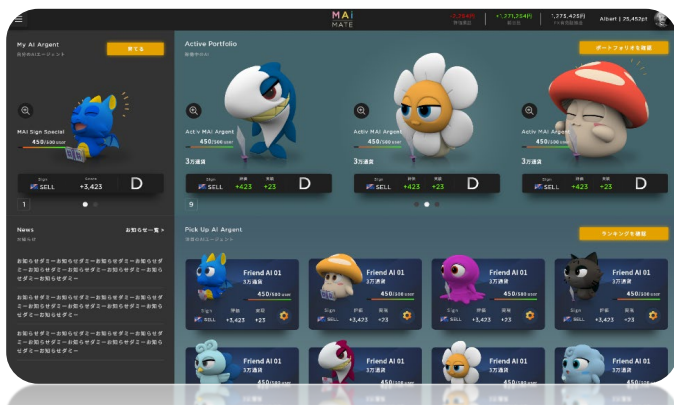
MAi MATE

-2,784円 評価損益 +1,271,264円 総利益 1,775,425円 FX 口座残高 Albert | 25,452pt

My AI Argent
所有中のAIエージェント
育てる

MAI Sign Special
450/500 EXP
Sign SELL Assets +3,423 D

1

News
お知らせ
お知らせ一覧 >
お知らせダミーお知らせダミーお知らせダミーお知らせダミーお知らせダミーお知らせダミーお知らせダミー
お知らせダミーお知らせダミーお知らせダミーお知らせダミーお知らせダミーお知らせダミー
お知らせダミーお知らせダミーお知らせダミーお知らせダミーお知らせダミーお知らせダミー

Active Portfolio
稼働中のAI
ポートフォリオを確認

Activ MAI Argent
450/500 EXP
3万通貨
Sign SELL 評価 +423 実績 +23 D

Activ MAI Argent
450/500 EXP
3万通貨
Sign SELL 評価 +423 実績 +23 D

Activ MAI Argent
450/500 EXP
3万通貨
Sign SELL 評価 +423 実績 +23 D

9

Pick Up AI Argent
注目のAIエージェント
ランキングを確認

Friend AI 01
3万通貨
450/500 EXP
Sign SELL 評価 +3,423 実績 +23

Friend AI 01
3万通貨
450/500 EXP
Sign SELL 評価 +3,423 実績 +23

Friend AI 01
3万通貨
450/500 EXP
Sign SELL 評価 +3,423 実績 +23

Friend AI 01
3万通貨
450/500 EXP
Sign SELL 評価 +3,423 実績 +23

Friend AI 01
3万通貨
450/500 EXP

Friend AI 01
3万通貨
450/500 EXP

Friend AI 01
3万通貨
450/500 EXP

Friend AI 01
3万通貨
450/500 EXP